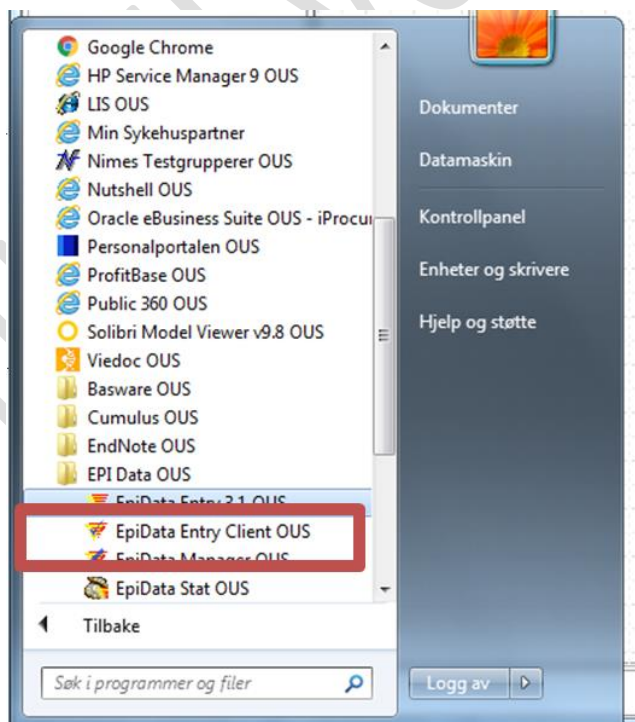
Google Chrome
HP Service Manager 9 OUS
LIS OUS
Min Sykehuspartner
Nimes Testgrupperer OUS
Nutshell OUS
Oracle eBusiness Suite OUS - iProcu
Personalportalen OUS
ProfitBase OUS
Public 360 OUS
Solibri Model Viewer v9.8 OUS
Viedoc OUS
Basware OUS
Cumulus OUS
EndNote OUS
EPI Data OUS
EpiData Entry 3.1 OUS
EpiData Entry Client OUS
EpiData Manager OUS
EpiData Stat OUS
Tilbake
Søk i programmer og filer

Dokumenter
Datamaskin
Kontrollpanel
Enheter og skrivere
Hjelp og støtte
Logg av